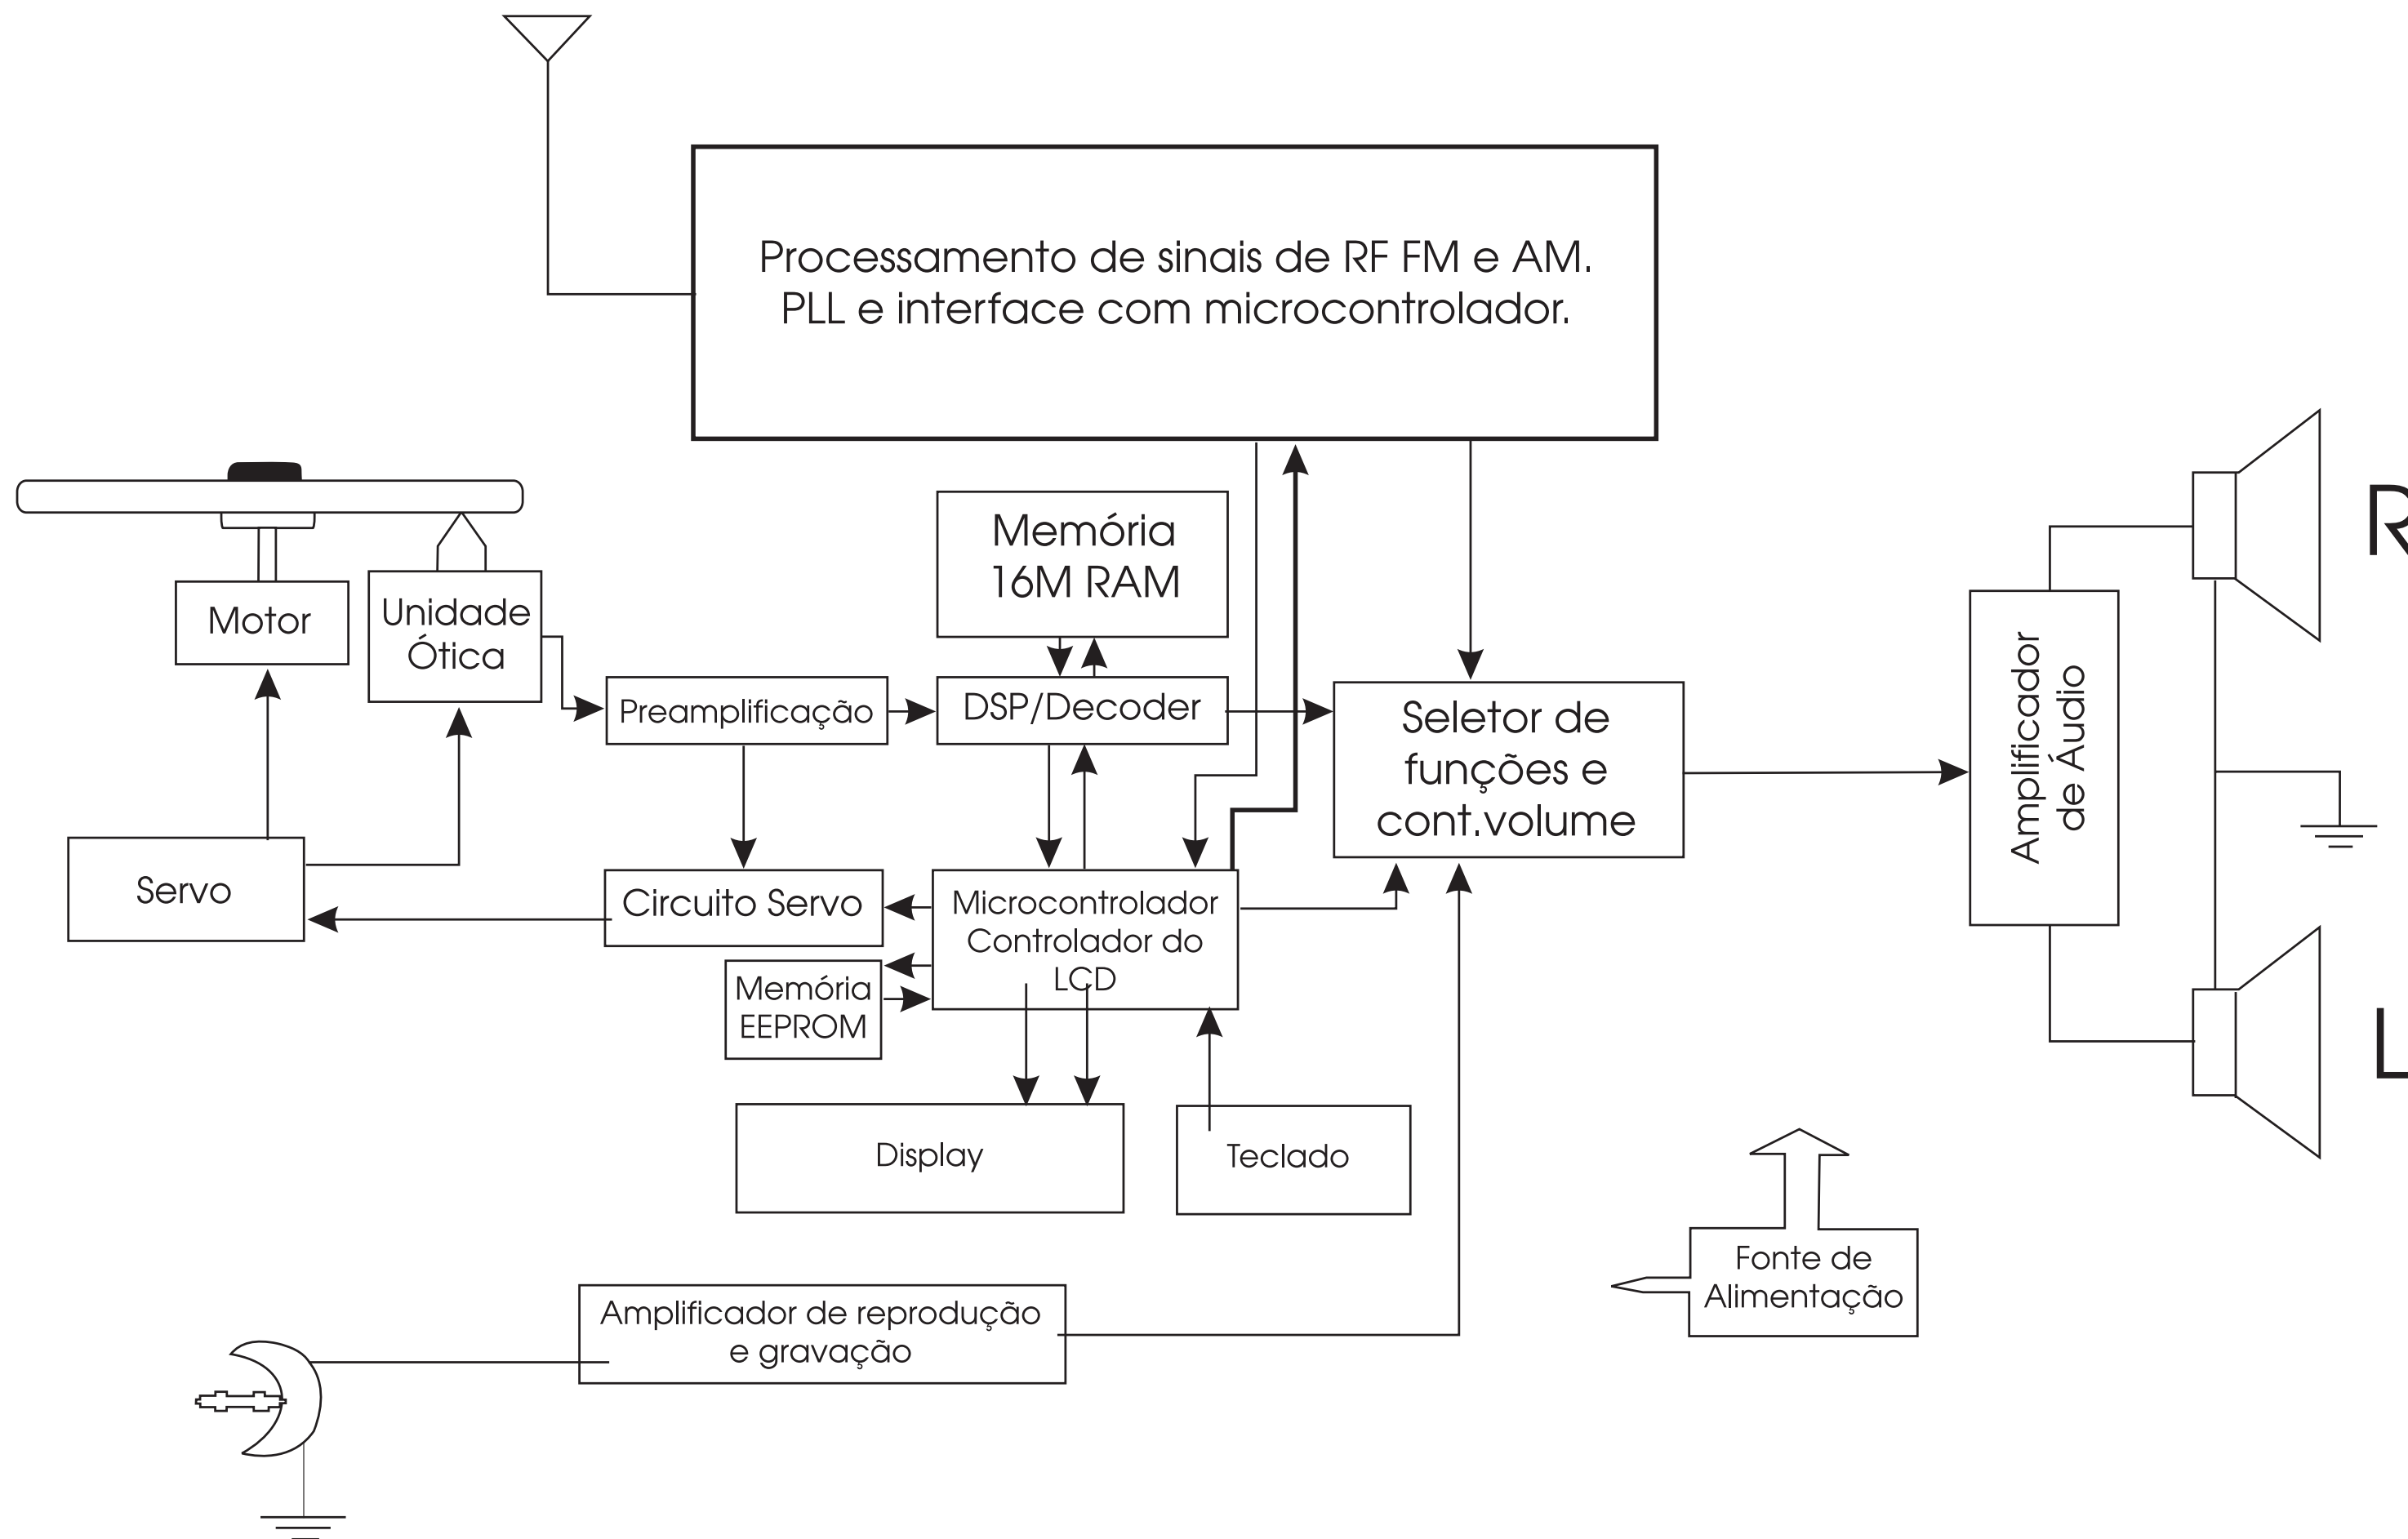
Processamento de sinais de RF FM e AM. PLL e interface com microcontrolador.

Memória 16M RAM

Motor

Unidade Ótica

Preamplificação

DSP/Decoder

Seletor de funções e cont.volume

Amplificador de Áudio

R

L

Servo

Circuito Servo

Microcontrolador Controlador do LCD

Memória EEPROM

Display

Teclado

Fonte de Alimentação

Amplificador de reprodução e gravação